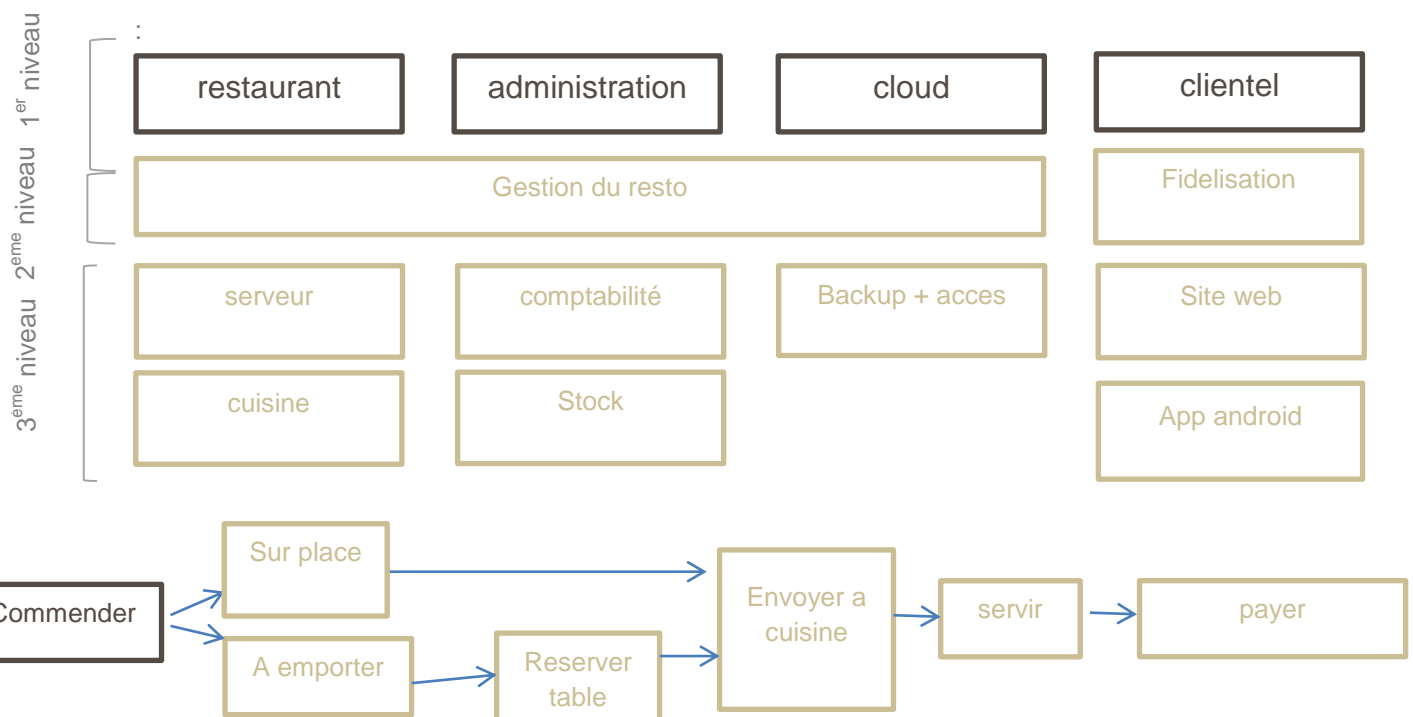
:

$1^{er}$ niveau

$2^{ème}$ niveau

$3^{ème}$ niveau

restaurant

administration

cloud

clientel

Gestion du resto

Fidelisation

serveur

comptabilité

Backup + acces

Site web

cuisine

Stock

App android

Commender

Sur place

A emporter

Reserver table

Envoyer a cuisine

servir

payer